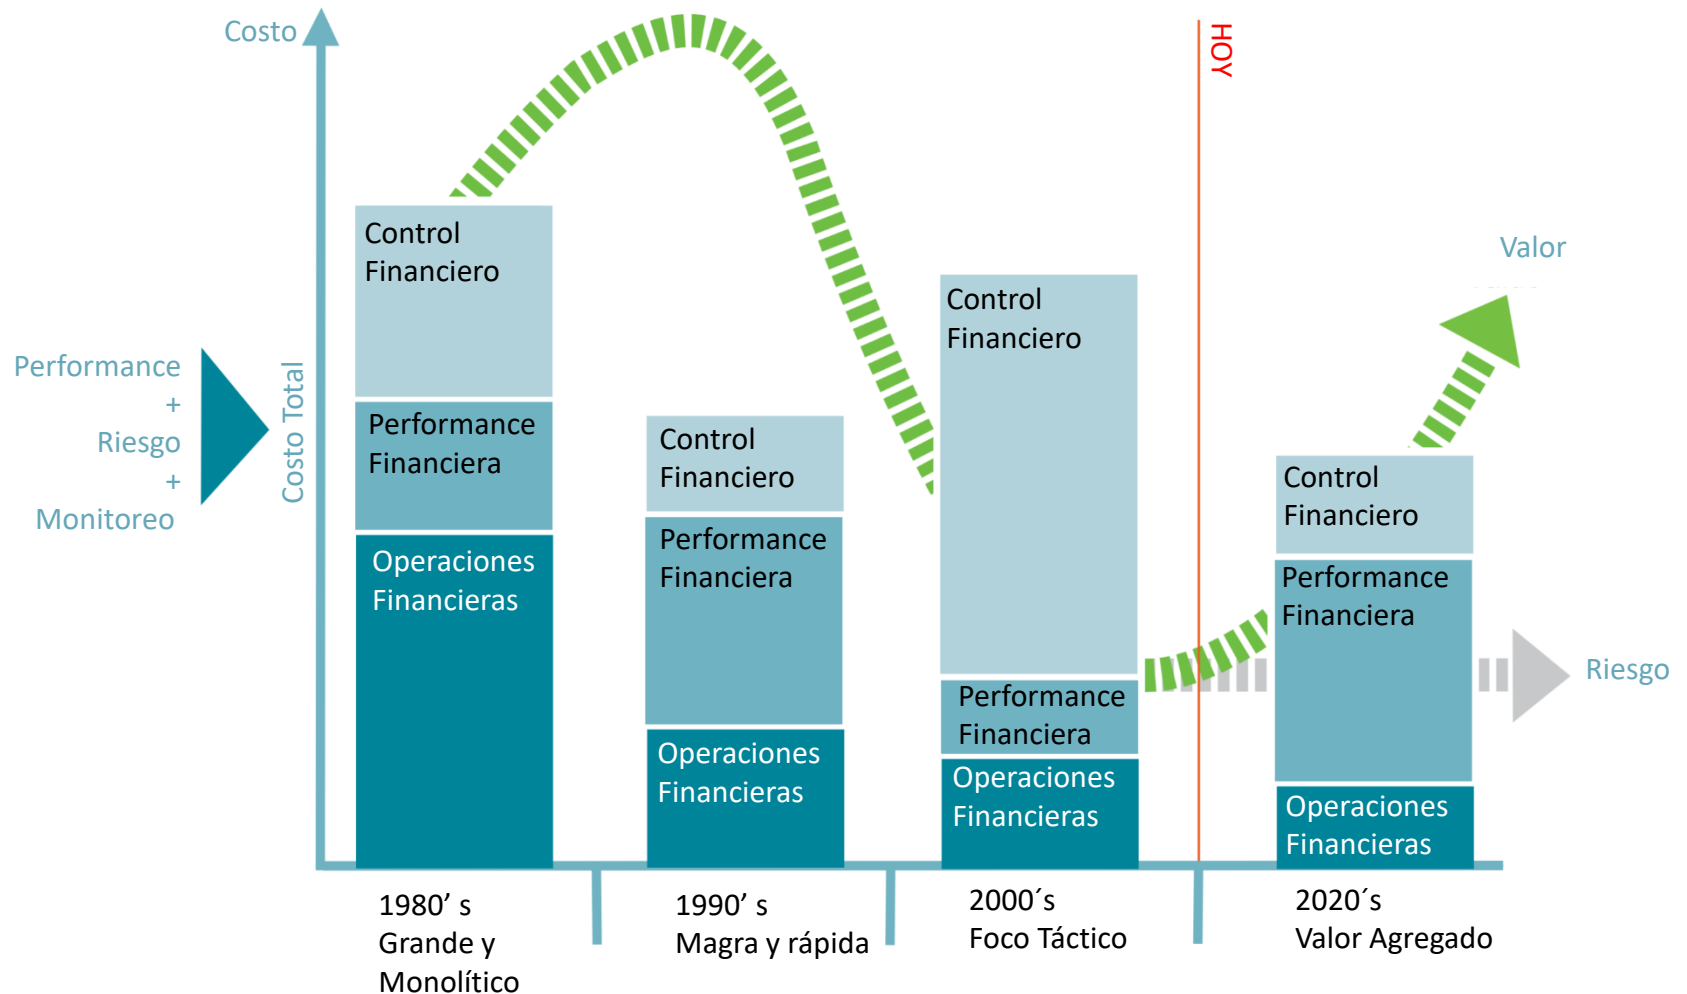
Costo

HOY

Valor

Performance
+
Riesgo
+
Monitoreo

Costo Total

Control Financiero

Performance Financiera

Operaciones Financieras

Control Financiero

Performance Financiera

Operaciones Financieras

Control Financiero

Performance Financiera

Operaciones Financieras

Control Financiero

Performance Financiera

Operaciones Financieras

Riesgo

1980’ s
Grande y
Monolítico

1990’ s
Magra y rápida

2000´s
Foco Táctico

2020´s
Valor Agregado